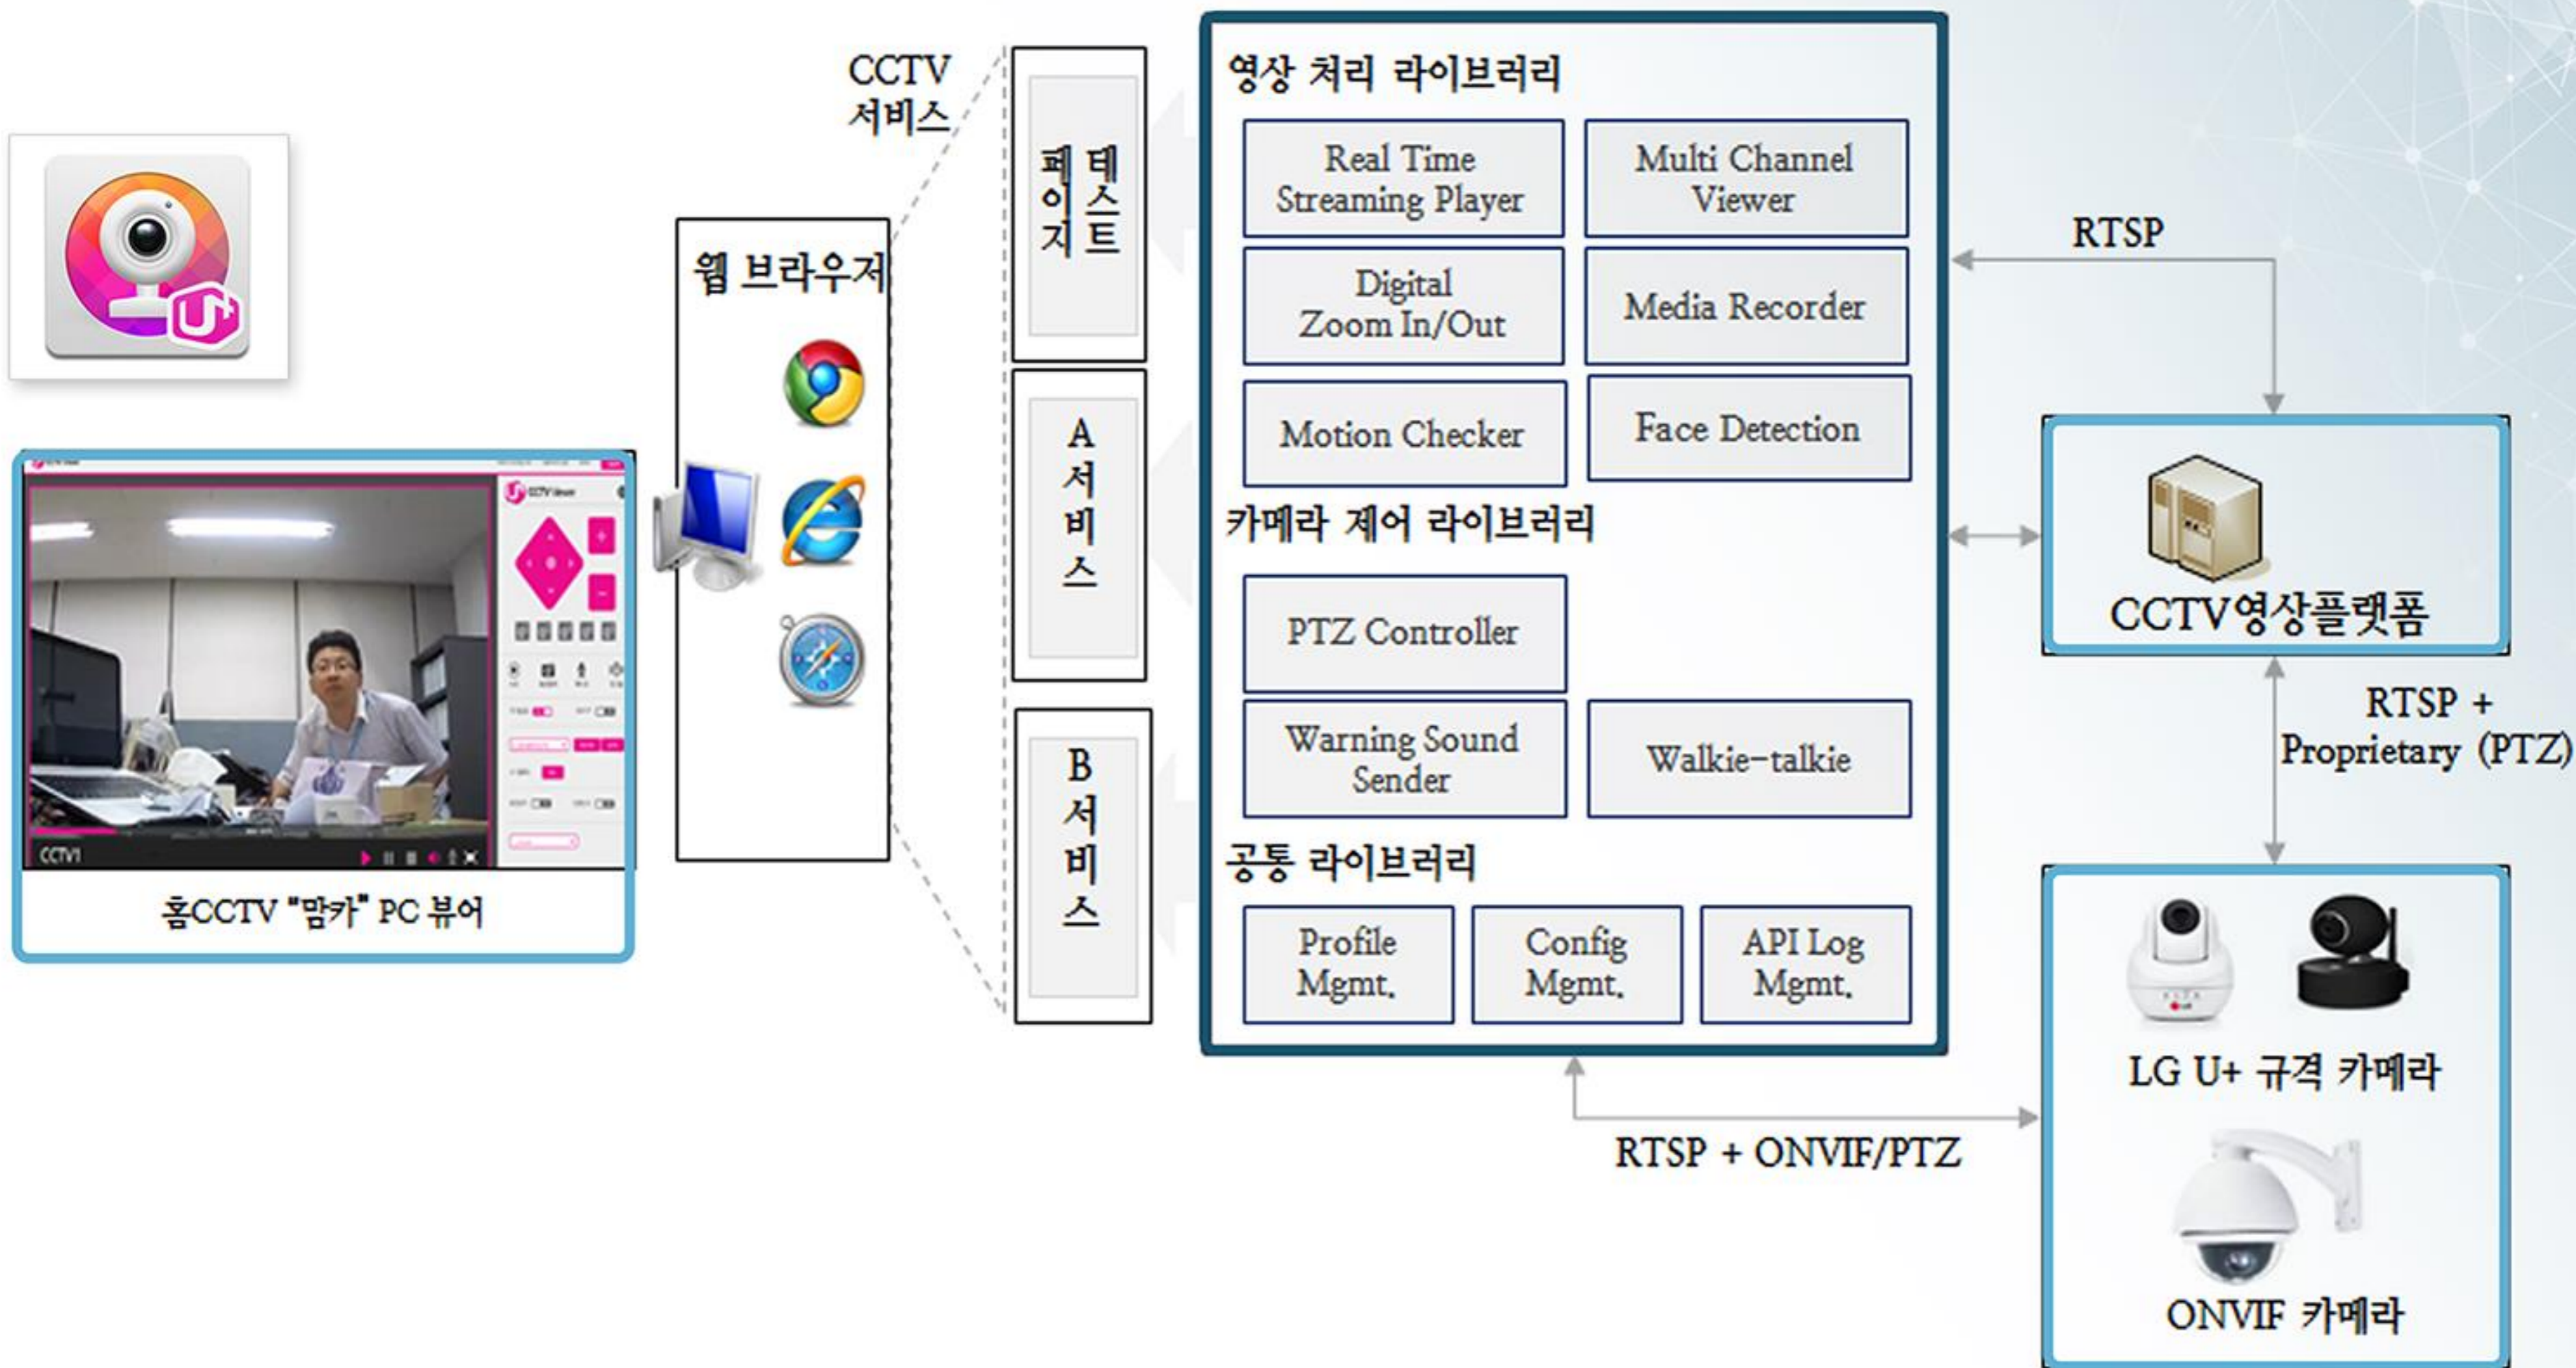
CCTV 서비스

웹 브라우저

테스트 페이지

A 서비스

B 서비스

영상 처리 라이브러리

Real Time Streaming Player

Multi Channel Viewer

Digital Zoom In/Out

Media Recorder

Motion Checker

Face Detection

카메라 제어 라이브러리

PTZ Controller

Warning Sound Sender

Walkie-talkie

공통 라이브러리

Profile Mgmt.

Config Mgmt.

API Log Mgmt.

RTSP

CCTV영상플랫폼

RTSP + Proprietary (PTZ)

LG U+ 규격 카메라

ONVIF 카메라

RTSP + ONVIF/PTZ

CCTV

홈CCTV "맘카" PC 뷰어